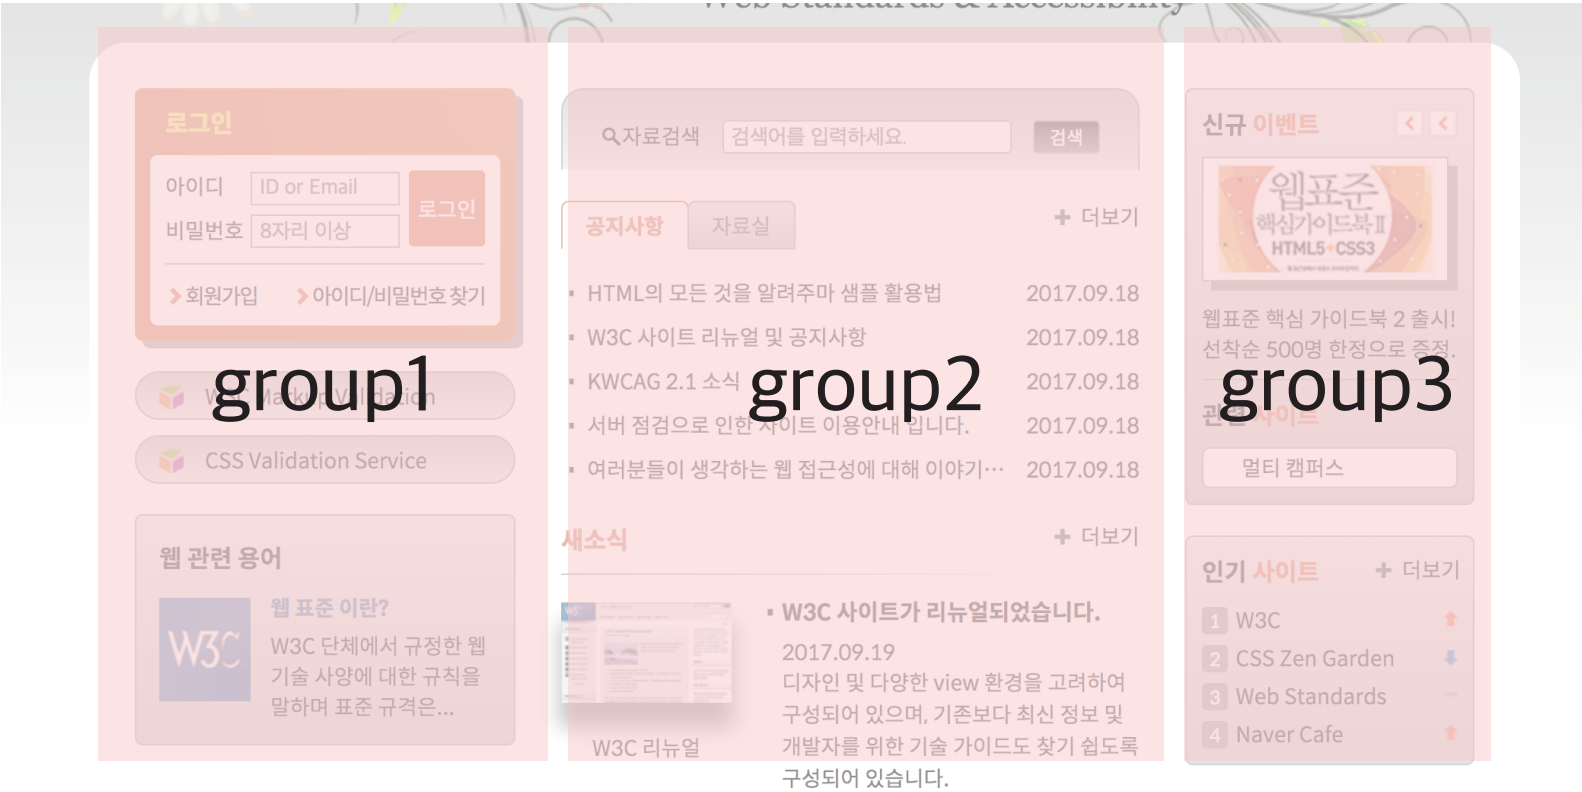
로그인
아이디 ID or Email
비밀번호 8자리 이상
로그인
회원가입 아이디/비밀번호 찾기

group1
W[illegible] Markup Validation
CSS Validation Service

웹 관련 용어
W3C
웹 표준 이란?
W3C 단체에서 규정한 웹 기술 사양에 대한 규칙을 말하며 표준 규격은...

자료검색 검색어를 입력하세요. 검색

공지사항 자료실 + 더보기

HTML의 모든 것을 알려주마 샘플 활용법 2017.09.18
W3C 사이트 리뉴얼 및 공지사항 2017.09.18
KWCAG 2.1 소식 2017.09.18
서버 점검으로 인한 사이트 이용안내 입니다. 2017.09.18
여러분들이 생각하는 웹 접근성에 대해 이야기… 2017.09.18

group2

새소식 + 더보기

W3C 리뉴얼
W3C 사이트가 리뉴얼되었습니다.
2017.09.19
디자인 및 다양한 view 환경을 고려하여 구성되어 있으며, 기존보다 최신 정보 및 개발자를 위한 기술 가이드도 찾기 쉬도록 구성되어 있습니다.

신규 이벤트
웹표준 핵심가이드북 II HTML5+CSS3
웹표준 핵심 가이드북 2 출시! 선착순 500명 한정으로 증정.

group3

관련 사이트
멀티 캠퍼스

인기 사이트 + 더보기
1 W3C
2 CSS Zen Garden
3 Web Standards
4 Naver Cafe